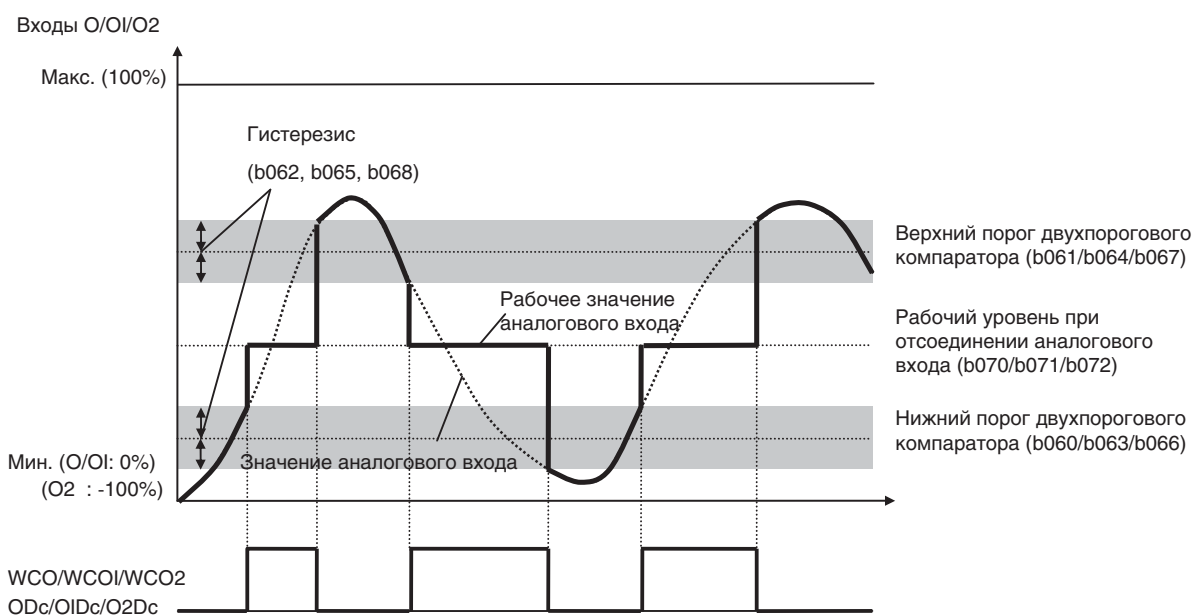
Входы O/OI/O2

Макс. (100%)

Гистерезис

(b062, b065, b068)

Верхний порог двухпорогового компаратора (b061/b064/b067)

Рабочее значение аналогового входа

Рабочий уровень при отсоединении аналогового входа (b070/b071/b072)

Нижний порог двухпорогового компаратора (b060/b063/b066)

Мин. (O/OI: 0%)
(O2 : -100%)

Значение аналогового входа

WCO/WCOI/WCO2

ODc/OIDc/O2Dc